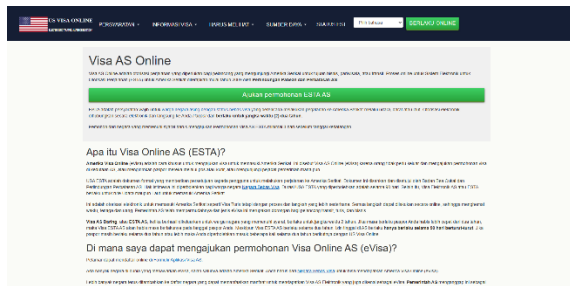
US VISA ONLINE

PERSYARATAN · INFORMASI VISA · HARUS MELIHAT · SUMBER DAYA · HUBUNGI KAMI · BERLAKU ONLINE

Visa AS Online

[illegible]

Ajukan permohonan ESTA AS

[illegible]

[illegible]

Apa itu Visa Online AS (ESTA)?

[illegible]

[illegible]

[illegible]

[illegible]

Di mana saya dapat mengajukan permohonan Visa Online AS (eVisa)?

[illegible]

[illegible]

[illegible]